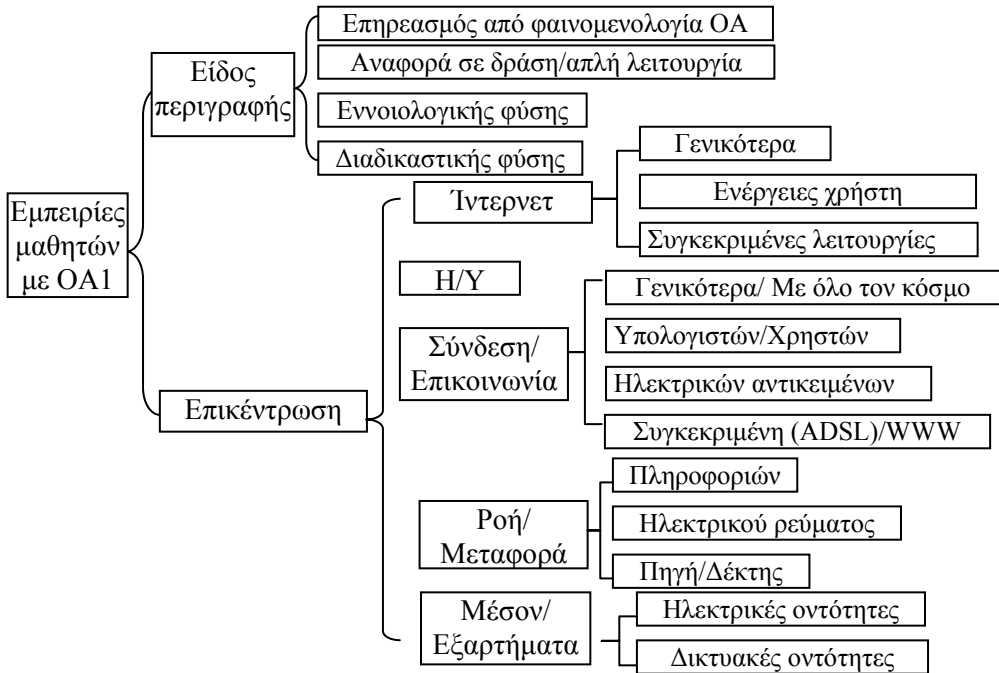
Εμπειρίες μαθητών με ΟΑ1

Είδος περιγραφής

Επηρεασμός από φαινομενολογία ΟΑ

Αναφορά σε δράση/απλή λειτουργία

Εννοιολογικής φύσης

Διαδικαστικής φύσης

Επικέντρωση

Ίντερνετ

Γενικότερα

Ενέργειες χρήστη

Συγκεκριμένες λειτουργίες

Η/Υ

Σύνδεση/ Επικοινωνία

Γενικότερα/ Με όλο τον κόσμο

Υπολογιστών/Χρηστών

Ηλεκτρικών αντικειμένων

Συγκεκριμένη (ADSL)/WWW

Ροή/ Μεταφορά

Πληροφοριών

Ηλεκτρικού ρεύματος

Πηγή/Δέκτης

Μέσον/ Εξαρτήματα

Ηλεκτρικές οντότητες

Δικτυακές οντότητες